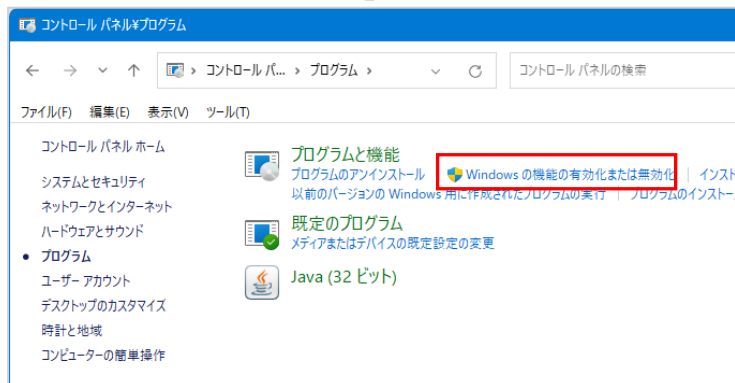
コントロール パネル¥プログラム

← → ∨ ↑ > コントロール パ... > プログラム > ∨ ↻ コントロール パネルの検索

ファイル(F) 編集(E) 表示(V) ツール(T)

コントロール パネル ホーム

システムとセキュリティ

ネットワークとインターネット

ハードウェアとサウンド

• プログラム

ユーザー アカウント

デスクトップのカスタマイズ

時計と地域

コンピューターの簡単操作

プログラムと機能

プログラムのアンインストール | Windows の機能の有効化または無効化 | インスト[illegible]

以前のバージョンの Windows 用に作成されたプログラムの実行 | プログラムのインスト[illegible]

既定のプログラム

メディアまたはデバイスの既定設定の変更

Java (32 ビット)